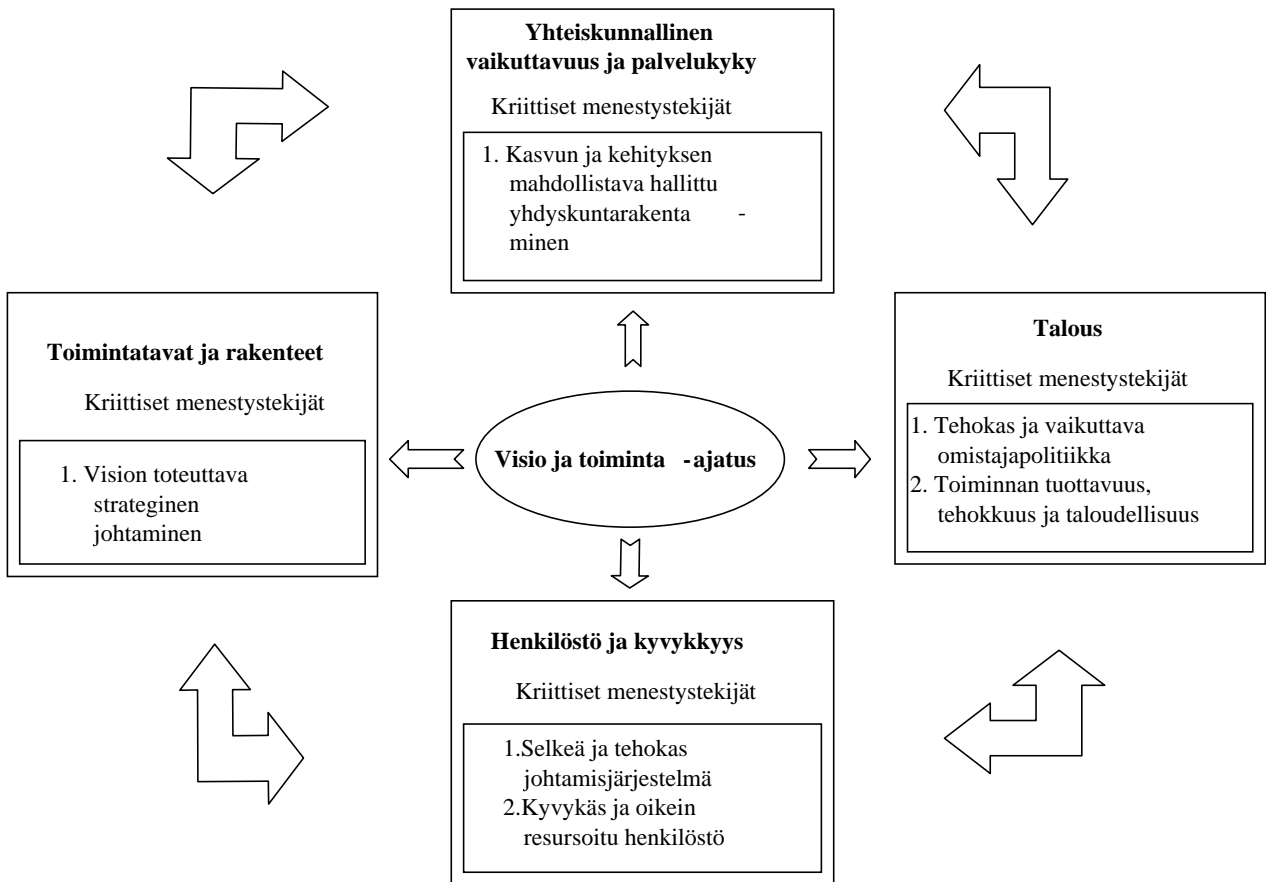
**Yhteiskunnallinen vaikuttavuus ja palvelukyky**

Kriittiset menestystekijät

1. Kasvun ja kehityksen mahdollistava hallittu yhdyskuntarakenta - minen

**Toimintatavat ja rakenteet**

Kriittiset menestystekijät

1. Vision toteuttava strateginen johtaminen

**Visio ja toiminta -ajatus**

**Talous**

Kriittiset menestystekijät

1. Tehokas ja vaikuttava omistajapolitiikka
2. Toiminnan tuottavuus, tehokkuus ja taloudellisuus

**Henkilöstö ja kyvykkyys**

Kriittiset menestystekijät

1.Selkeä ja tehokas johtamisjärjestelmä
2.Kyvykäs ja oikein resursoitu henkilöstö